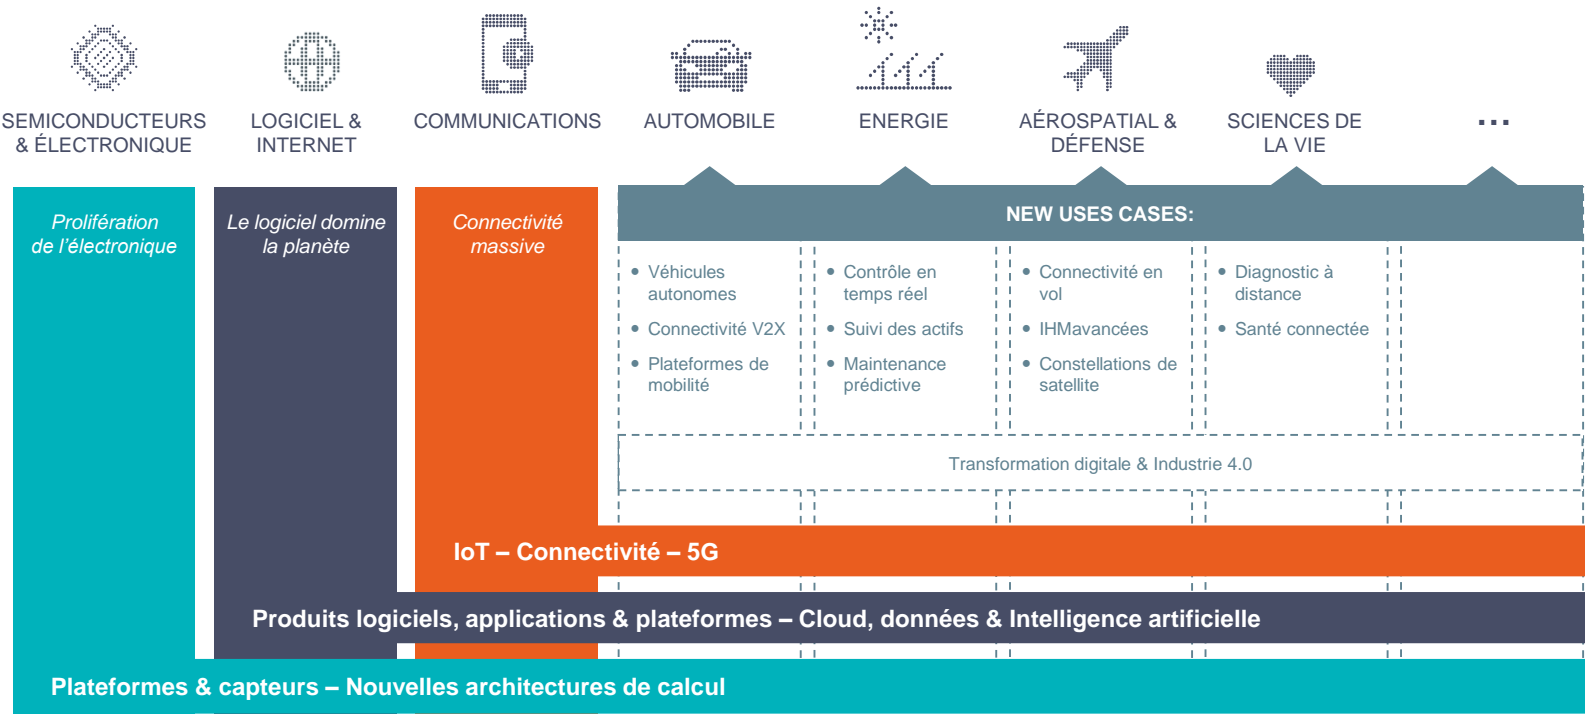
SEMICONDUCTEURS & ÉLECTRONIQUE

LOGICIEL & INTERNET

COMMUNICATIONS

AUTOMOBILE

ENERGIE

AÉROSPATIAL & DÉFENSE

SCIENCES DE LA VIE

...

Prolifération de l'électronique

Le logiciel domine la planète

Connectivité massive

NEW USES CASES:

• Véhicules autonomes
• Connectivité V2X
• Plateformes de mobilité

• Contrôle en temps réel
• Suivi des actifs
• Maintenance prédictive

• Connectivité en vol
• IHMavancées
• Constellations de satellite

• Diagnostic à distance
• Santé connectée

Transformation digitale & Industrie 4.0

IoT – Connectivité – 5G

Produits logiciels, applications & plateformes – Cloud, données & Intelligence artificielle

Plateformes & capteurs – Nouvelles architectures de calcul